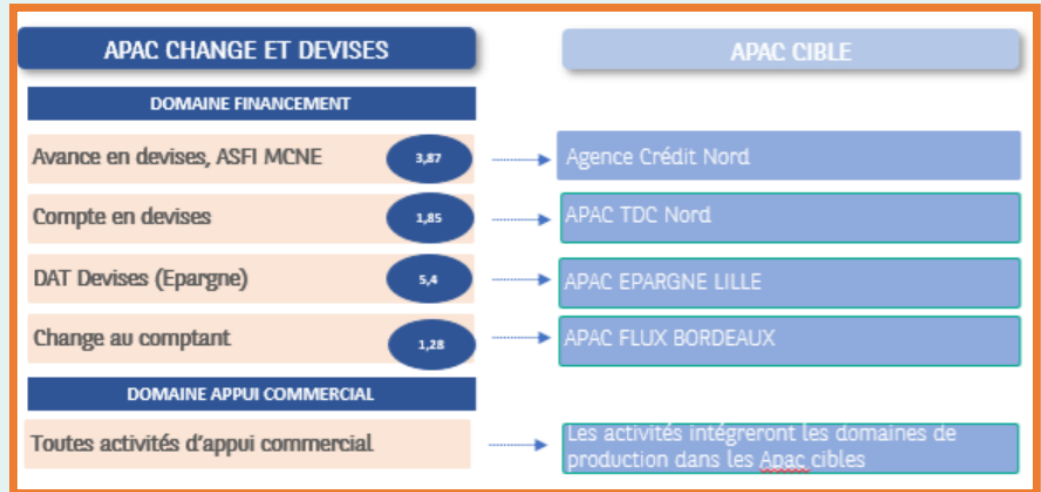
APAC CHANGE ET DEVISES

APAC CIBLE

DOMAINE FINANCEMENT

Avance en devises, ASFI MCNE 3,87 Agence Crédit Nord

Compte en devises 1,85 APAC TDC Nord

DAT Devises (Epargne) 5,4 APAC EPARGNE LILLE

Change au comptant 1,28 APAC FLUX BORDEAUX

DOMAINE APPUI COMMERCIAL

Toutes activités d'appui commercial Les activités intégreront les domaines de production dans les Apac cibles